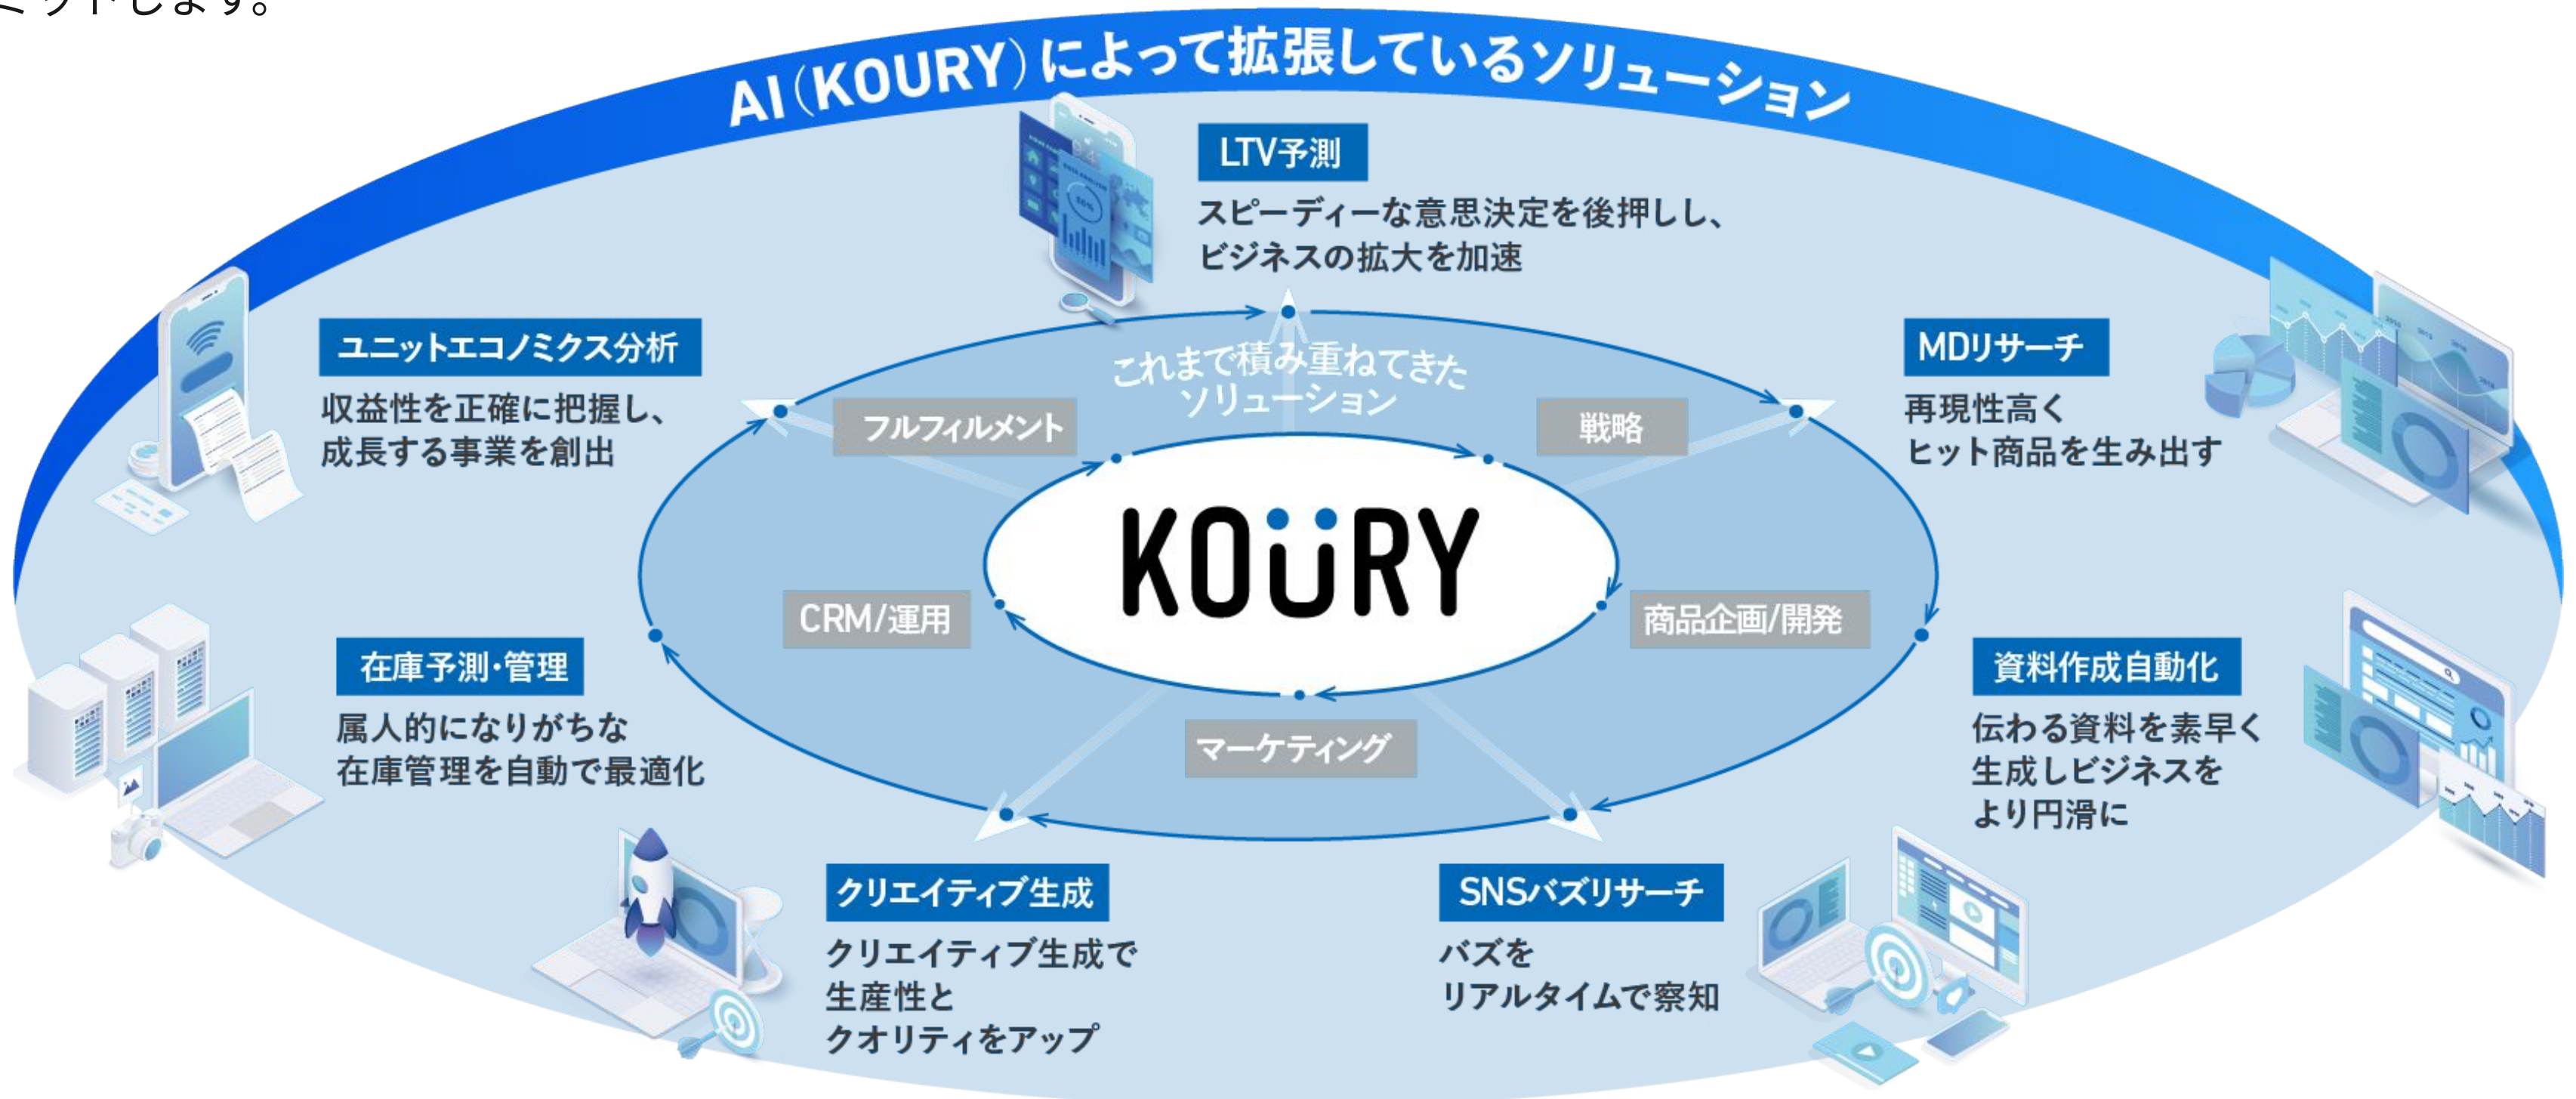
ートします。

AI(KOURY)によって拡張しているソリューション

LTV予測
スピーディーな意思決定を後押しし、ビジネスの拡大を加速

ユニットエコノミクス分析
収益性を正確に把握し、成長する事業を創出

MDリサーチ
再現性高くヒット商品を生み出す

これまで積み重ねてきたソリューション

フルフィルメント

戦略

KOURY

CRM/運用

商品企画/開発

マーケティング

在庫予測・管理
属人的になりがちな在庫管理を自動で最適化

資料作成自動化
伝わる資料を素早く生成しビジネスをより円滑に

クリエイティブ生成
クリエイティブ生成で生産性とクオリティをアップ

SNSバズリサーチ
バズをリアルタイムで察知